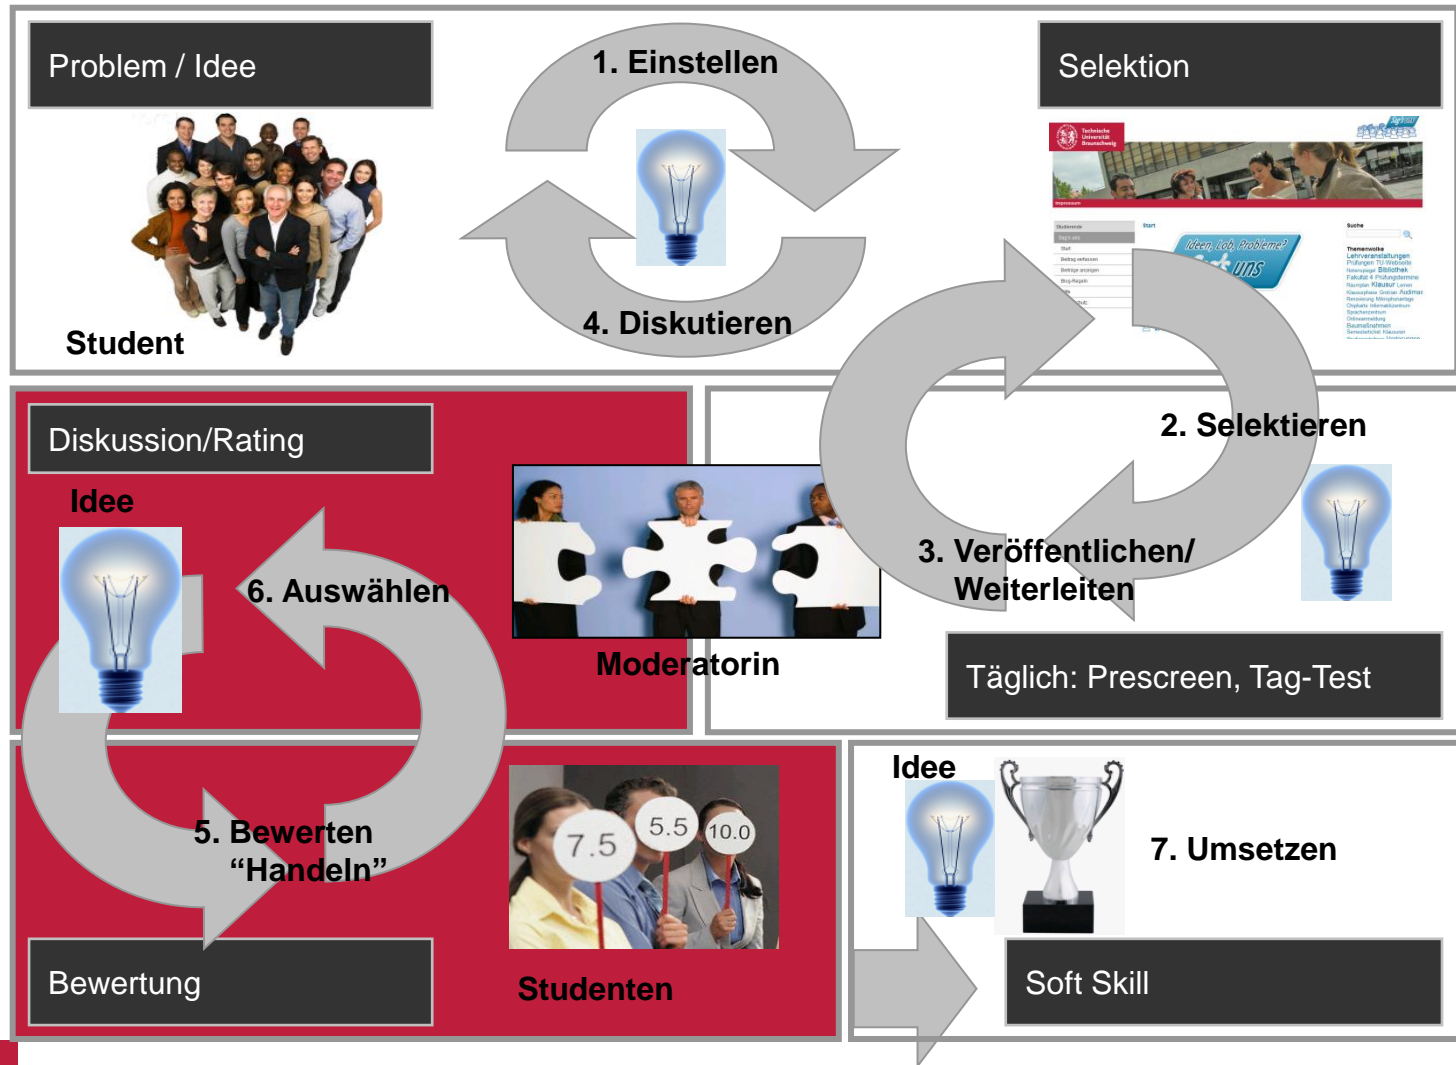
Problem / Idee

1. Einstellen

Selektion

Student

4. Diskutieren

Technische Universität Braunschweig

Ideen, Lob, Probleme?

Diskussion/Rating

Idee

2. Selektieren

6. Auswählen

3. Veröffentlichen/ Weiterleiten

Moderatorin

Täglich: Prescreen, Tag-Test

Idee

7. Umsetzen

5. Bewerten “Handeln”

7.5

5.5

10.0

Bewertung

Studenten

Soft Skill